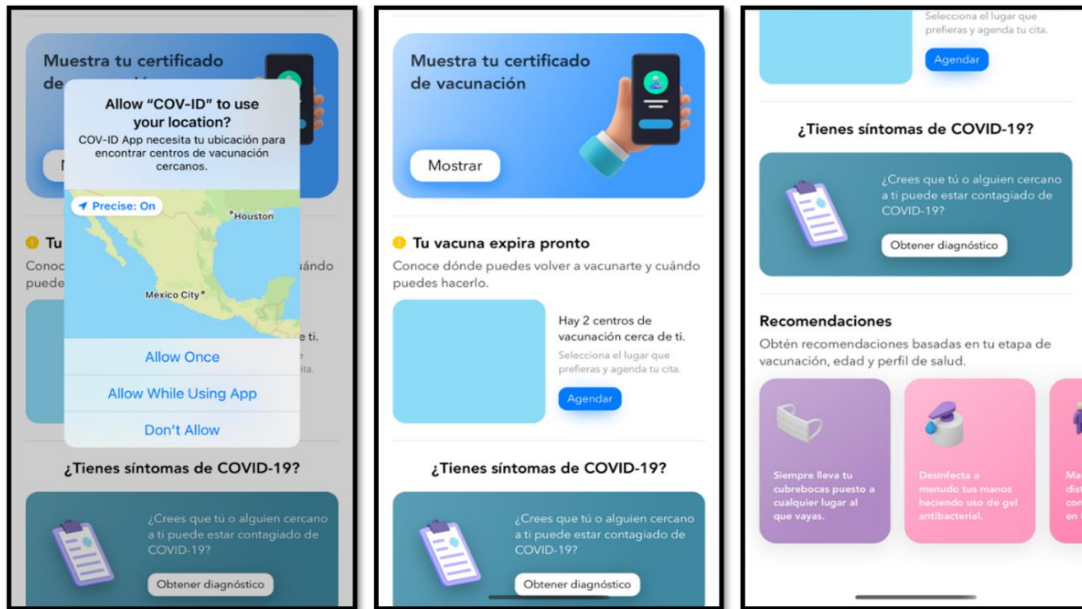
Muestra tu certificado de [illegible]

Allow "COV-ID" to use your location?

COV-ID App necesita tu ubicación para encontrar centros de vacunación cercanos.

Precise: On

Houston

Mexico City

Allow Once

Allow While Using App

Don't Allow

Tu

Conoc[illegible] cuándo puede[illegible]

ti.

¿Tienes síntomas de COVID-19?

¿Crees que tú o alguien cercano a ti puede estar contagiado de COVID-19?

Obtener diagnóstico

Muestra tu certificado de vacunación

Mostrar

Tu vacuna expira pronto

Conoce dónde puedes volver a vacunarte y cuándo puedes hacerlo.

Hay 2 centros de vacunación cerca de ti.

Selecciona el lugar que prefieras y agenda tu cita.

Agendar

¿Tienes síntomas de COVID-19?

¿Crees que tú o alguien cercano a ti puede estar contagiado de COVID-19?

Obtener diagnóstico

Selecciona el lugar que prefieras y agenda tu cita.

Agendar

¿Tienes síntomas de COVID-19?

¿Crees que tú o alguien cercano a ti puede estar contagiado de COVID-19?

Obtener diagnóstico

Recomendaciones

Obtén recomendaciones basadas en tu etapa de vacunación, edad y perfil de salud.

Siempre lleva tu cubrebocas puesto a cualquier lugar al que vayas.

Desinfecta a menudo tus manos haciendo uso de gel antibacterial.

Ma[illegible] dis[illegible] co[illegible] en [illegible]